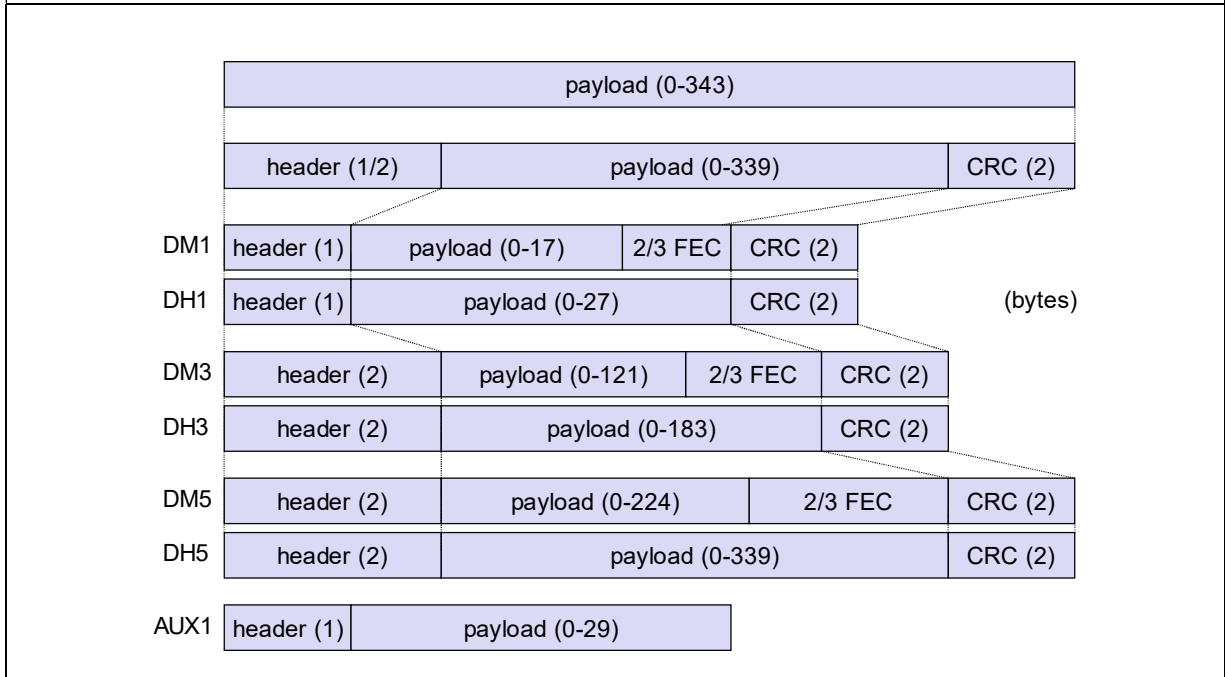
payload (0-343)

header (1/2) payload (0-339) CRC (2)

DM1 header (1) payload (0-17) 2/3 FEC CRC (2)

DH1 header (1) payload (0-27) CRC (2)

(bytes)

DM3 header (2) payload (0-121) 2/3 FEC CRC (2)

DH3 header (2) payload (0-183) CRC (2)

DM5 header (2) payload (0-224) 2/3 FEC CRC (2)

DH5 header (2) payload (0-339) CRC (2)

AUX1 header (1) payload (0-29)